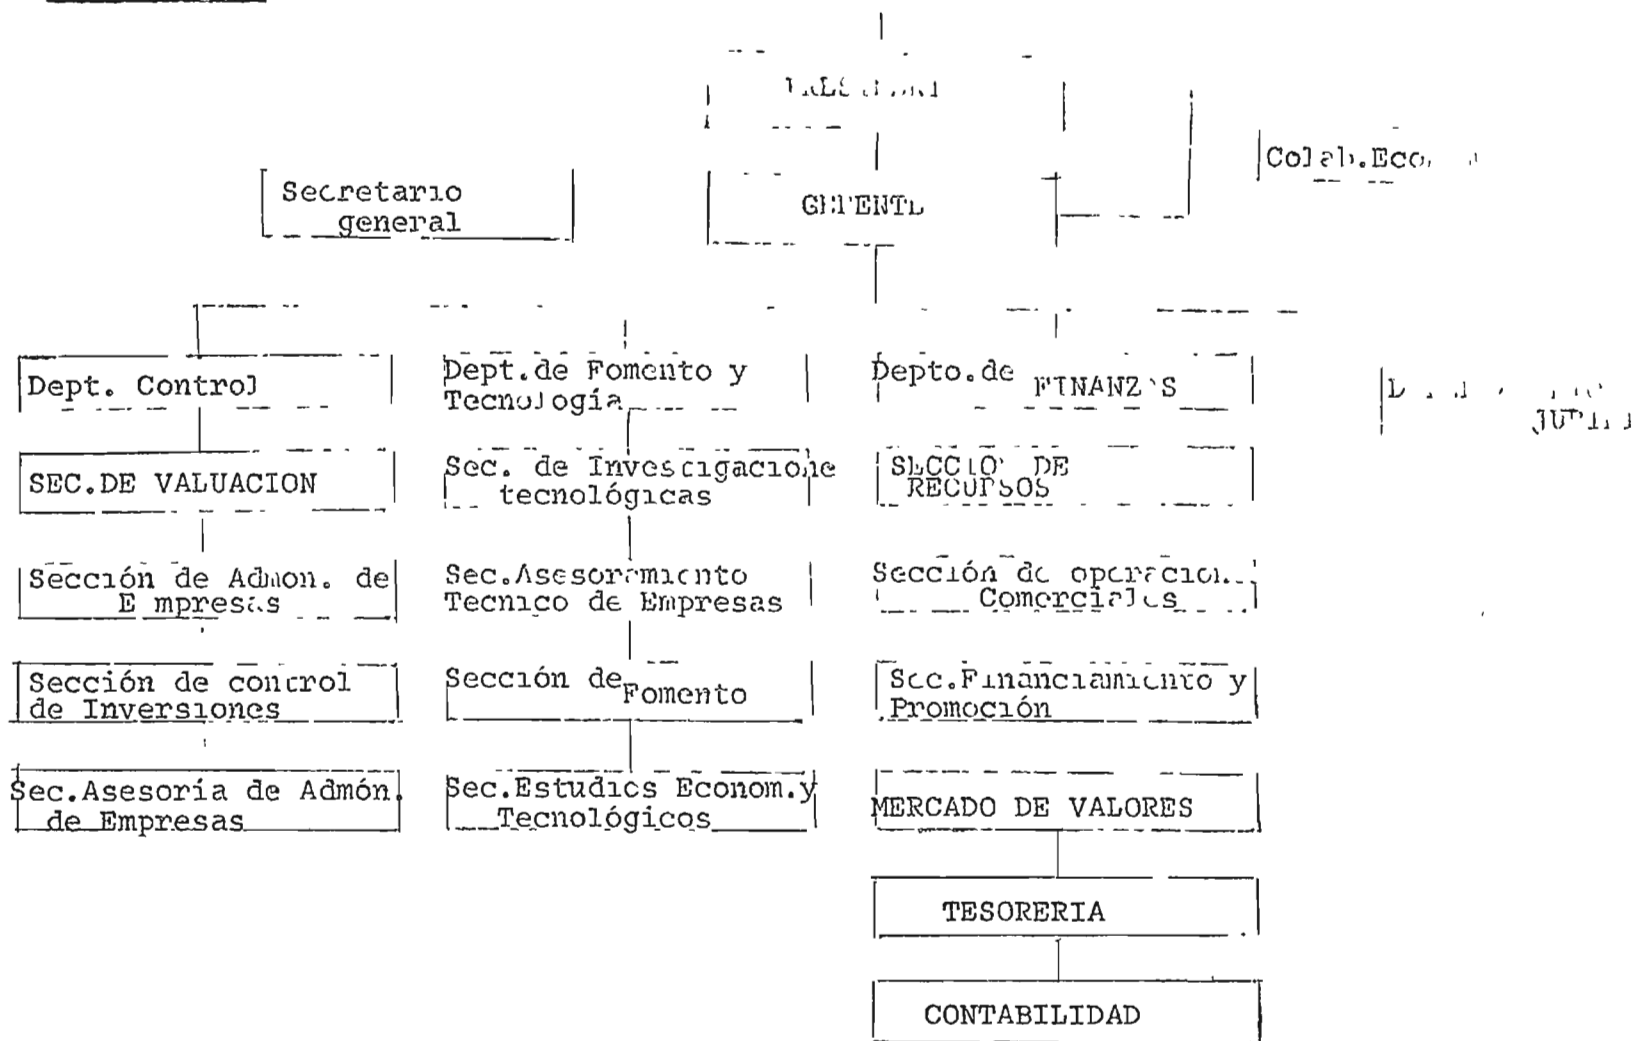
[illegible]

GERENTE

Colab.Eco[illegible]

Secretario general

Dept. Control

SEC.DE VALUACION

Sección de Admon. de Empresas

Sección de control de Inversiones

Sec.Asesoría de Admón. de Empresas

Dept.de Fomento y Tecnología

Sec. de Investigacione tecnológicas

Sec.Asesoramiento Tecnico de Empresas

Sección de Fomento

Sec.Estudios Econom.y Tecnológicos

Depto.de FINANZAS

SECCION DE RECURSOS

Sección de operacion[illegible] Comerciales

Sec.Financiamiento y Promoción

MERCADO DE VALORES

TESORERIA

CONTABILIDAD

D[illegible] JUR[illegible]